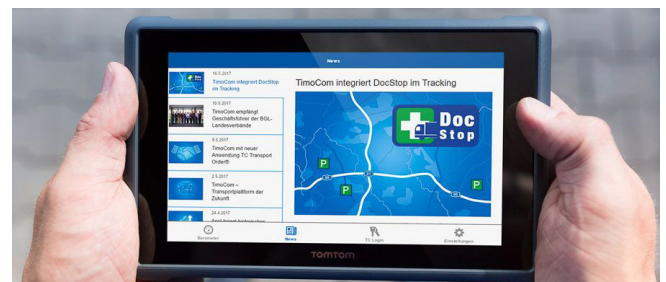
News

10.5.2017
TimoCom integriert DocStop im Tracking

10.5.2017
TimoCom empfängt Geschäftsführer der BGL-Landesverbände

9.5.2017
TimoCom mit neuer Anwendung TC Transport Order®

2.5.2017
TimoCom – Transportplattform der Zukunft

24.4.2017
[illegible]

TimoCom integriert DocStop im Tracking

Doc Stop

P
P
P
P

Bordmeter
News
TC Login
Einstellungen

TOMTOM